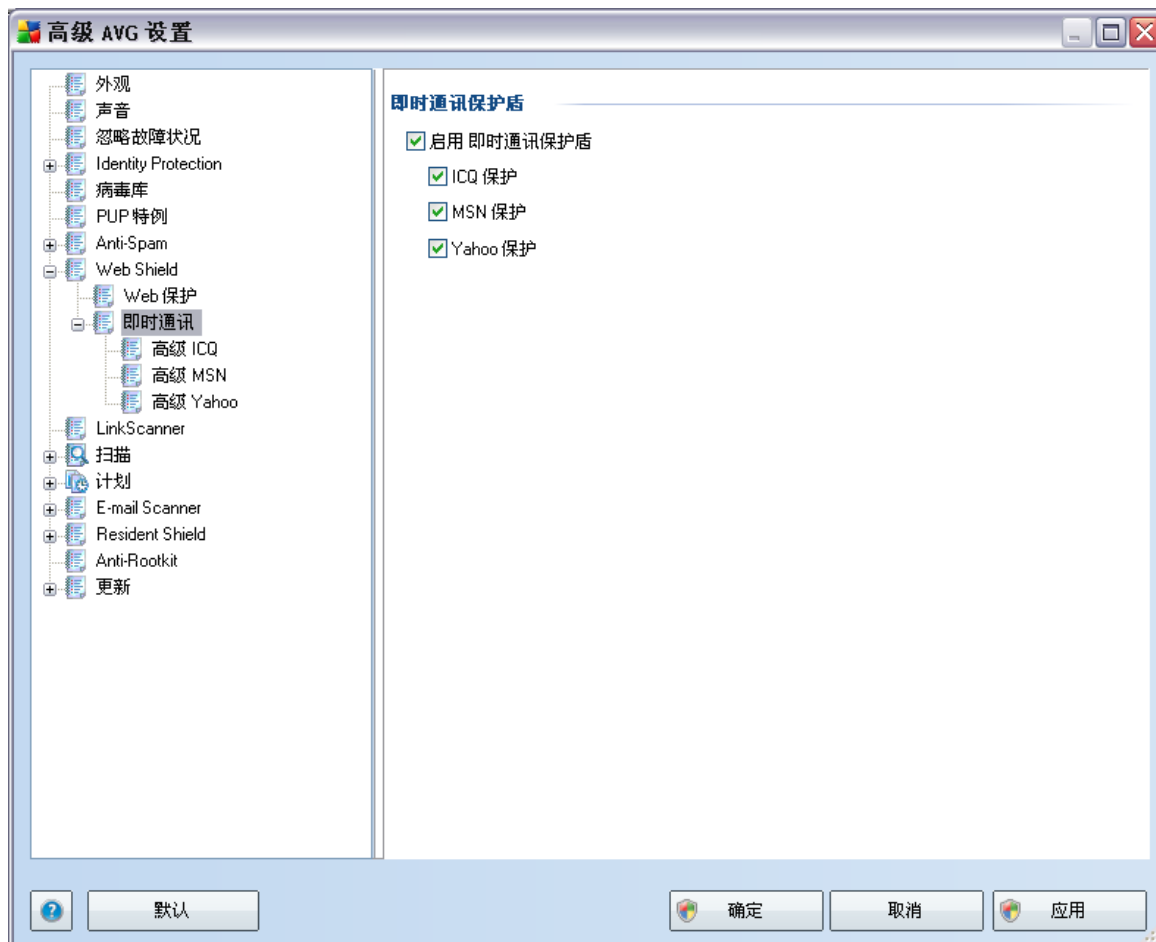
高级 AVG 设置

外观
声音
忽略故障状况
Identity Protection
病毒库
PUP 特例
Anti-Spam
Web Shield
Web 保护
即时通讯
高级 ICQ
高级 MSN
高级 Yahoo
LinkScanner
扫描
计划
E-mail Scanner
Resident Shield
Anti-Rootkit
更新

即时通讯保护盾
启用 即时通讯保护盾
ICQ 保护
MSN 保护
Yahoo 保护

默认
确定
取消
应用